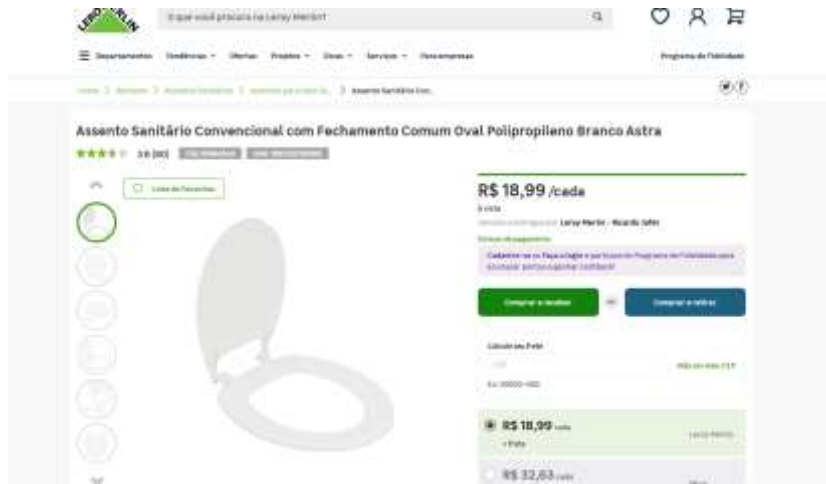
O que você procura na Leroy Merlin?

Departamentos Tendências Ofertas Projetos Dicas Serviços Para empresas

Programa de Fidelidade

Home > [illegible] > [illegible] > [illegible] > Assento Sanitário Con...

Assento Sanitário Convencional com Fechamento Comum Oval Polipropileno Branco Astra

3.6 (80) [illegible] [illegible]

Lista de Favoritos

R$ 18,99 /cada

à vista

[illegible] Leroy Merlin - Ricardo Jafet

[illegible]

Cadastre-se ou Faça o login e participe do Programa de Fidelidade para acumular pontos e ganhar cashback!

Comprar e receber

ou

Comprar e retirar

Calcule seu Frete

Não sei meu CEP

Ex: 00000-000

R$ 18,99 cada

+ Frete

Leroy Merlin

R$ 32,63 cada